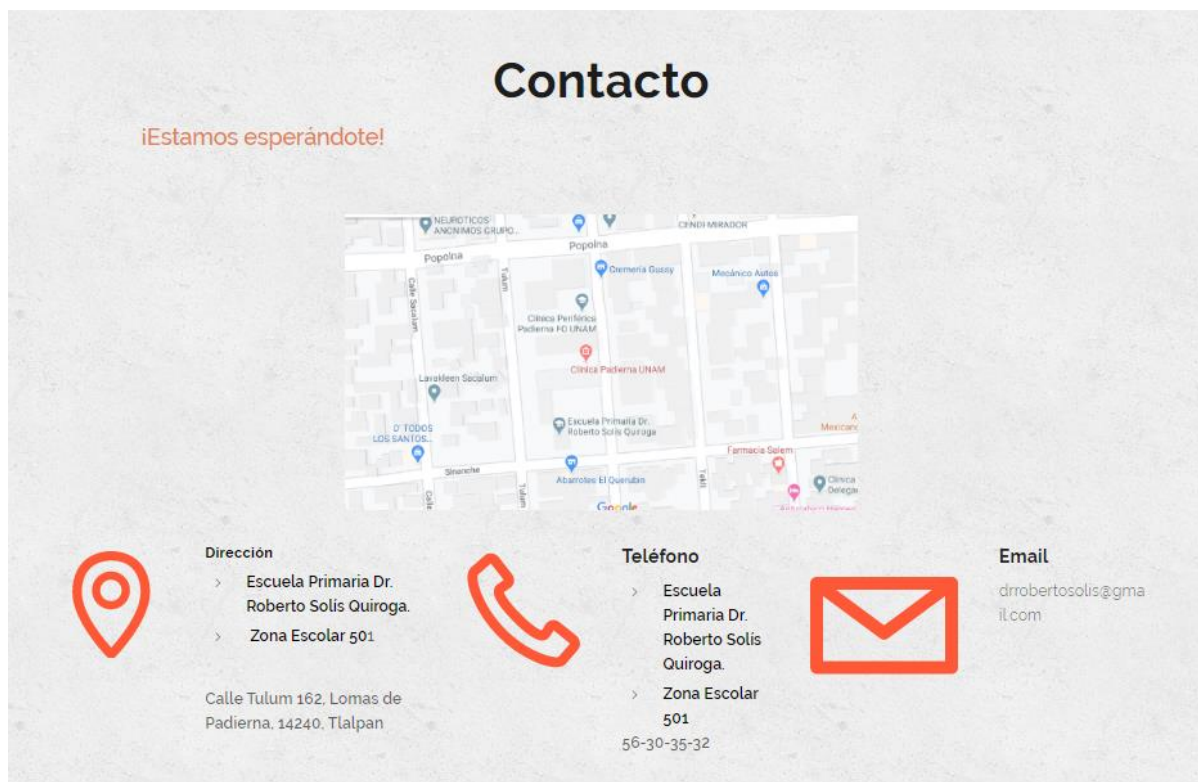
Contacto

¡Estamos esperándote!

NEUROTICOS ANONIMOS GRUPO...
CENDI MIRADOR
Popolna
Popolna
Cremería Gussy
Mecánico Autos
Calle Secalum
Tulum
Clínica Periférica Padierna FO UNAM
Clínica Padierna UNAM
Lavakleen Secalum
D' TODOS LOS SANTOS...
Escuela Primaria Dr. Roberto Solís Quiroga
Mexicana
Farmacia Salem
Sinanche
Abarrotes El Querubin
Tekit
Clínica Delega
Google

Dirección
› Escuela Primaria Dr. Roberto Solís Quiroga.
› Zona Escolar 501

Calle Tulum 162, Lomas de Padierna, 14240, Tlalpan

Teléfono
› Escuela Primaria Dr. Roberto Solís Quiroga.
› Zona Escolar 501
56-30-35-32

Email
drrobertosolis@gmail.com